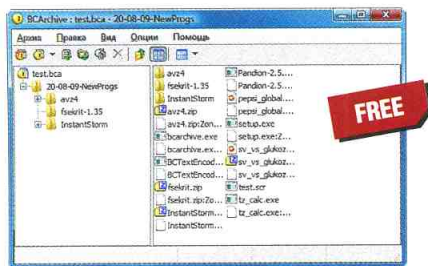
BCArchive : test.bca - 20-08-09-NewProgs

Архив Правка Вид Опции Помощь

test.bca
20-08-09-NewProgs
avz4
fsekrit-1.35
InstantStorm

avz4
fsekrit-1.35
InstantStorm
avz4.zip
avz4.zip:Zon...
bcarchive.exe
bcarchive.exe...
BCTextEncod...
BCTextEncod...
fsekrit.zip
fsekrit.zip:Zo...
InstantStorm...
InstantStorm...
Pandion-2.5....
Pandion-2.5....
pepsi_global....
pepsi_global....
setup.exe
setup.exe:Z...
sv_vs_glukoz...
sv_vs_glukoz...
sv_vs_glukoz...
test.scr
tz_calc.exe
tz_calc.exe:...

FREE